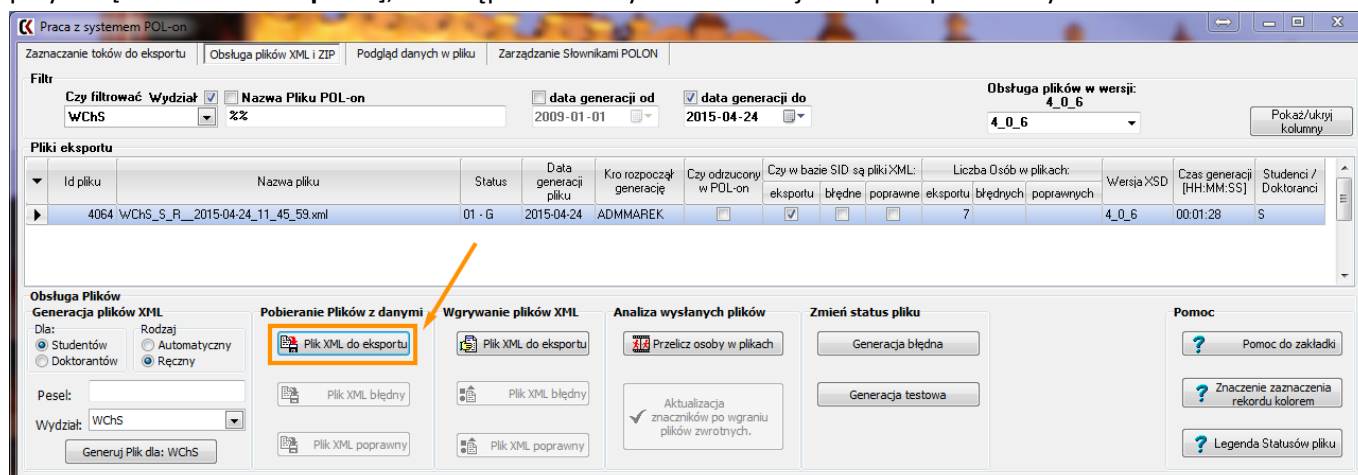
Praca z systemem POL-on

Zaznaczanie toków do eksportu | Obsługa plików XML i ZIP | Podgląd danych w pliku | Zarządzanie Słownikami POLON

Filtr
Czy filtrować Wydział ☑ ☐ Nazwa Pliku POL-on
WChS
%%
☐ data generacji od
2009-01-01
☑ data generacji do
2015-04-24
Obsługa plików w wersji: 4_0_6
4_0_6
Pokaż/ukryj kolumny

Pliki eksportu

| Id pliku | Nazwa pliku | Status | Data generacji pliku | Kro rozpoczął generację | Czy odrzucony w POL-on | Czy w bazie SID są pliki XML: eksportu | błędne | poprawne | Liczba Osób w plikach: eksportu | błędnych | poprawnych | Wersja XSD | Czas generacji [HH:MM:SS] | Studenci / Doktoranci |
|---|---|---|---|---|---|---|---|---|---|---|---|---|---|---|
| 4064 | WChS_S_R__2015-04-24_11_45_59.xml | 01 - G | 2015-04-24 | ADMMAREK | ☐ | ☑ | ☐ | ☐ | 7 | | | 4_0_6 | 00:01:28 | S |

Obsługa Plików
Generacja plików XML
Dla:
Studentów
Doktorantów
Rodzaj
Automatyczny
Ręczny
Pesel:
Wydział: WChS
Generuj Plik dla: WChS

Pobieranie Plików z danymi
Plik XML do eksportu
Plik XML błędny
Plik XML poprawny

Wgrywanie plików XML
Plik XML do eksportu
Plik XML błędny
Plik XML poprawny

Analiza wysłanych plików
Przelicz osoby w plikach
Aktualizacja znaczników po wgraniu plików zwrotnych.

Zmień status pliku
Generacja błędna
Generacja testowa

Pomoc
Pomoc do zakładki
Znaczenie zaznaczenia rekordu kolorem
Legenda Statusów pliku